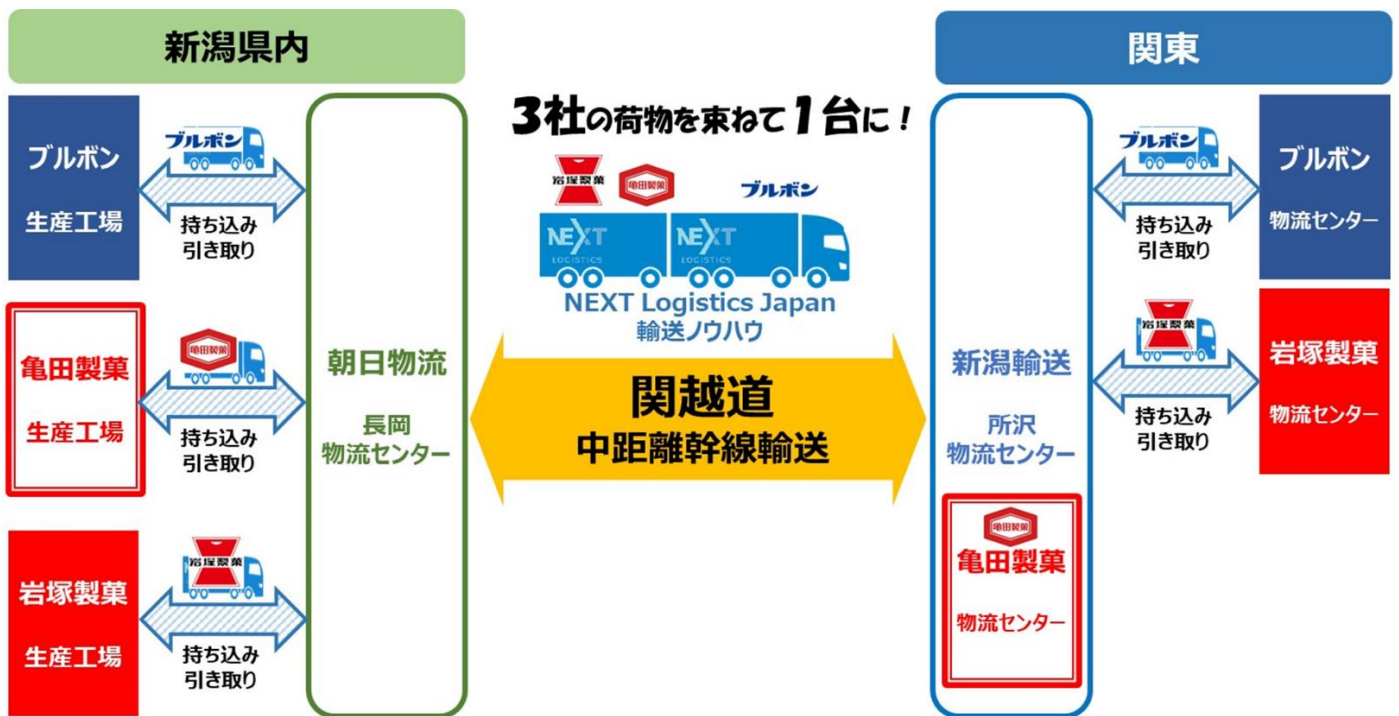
新潟県内

ブルボン
生産工場

ブルボン
持ち込み
引き取り

亀田製菓
生産工場

亀田製菓
持ち込み
引き取り

岩塚製菓
生産工場

岩塚製菓
持ち込み
引き取り

朝日物流
長岡
物流センター

3社の荷物を束ねて1台に！

岩塚製菓 亀田製菓 ブルボン

NEXT LOGISTICS NEXT LOGISTICS

NEXT Logistics Japan
輸送ノウハウ

関越道
中距離幹線輸送

関東

新潟輸送
所沢
物流センター

亀田製菓
亀田製菓
物流センター

ブルボン
持ち込み
引き取り

ブルボン
物流センター

岩塚製菓
持ち込み
引き取り

岩塚製菓
物流センター